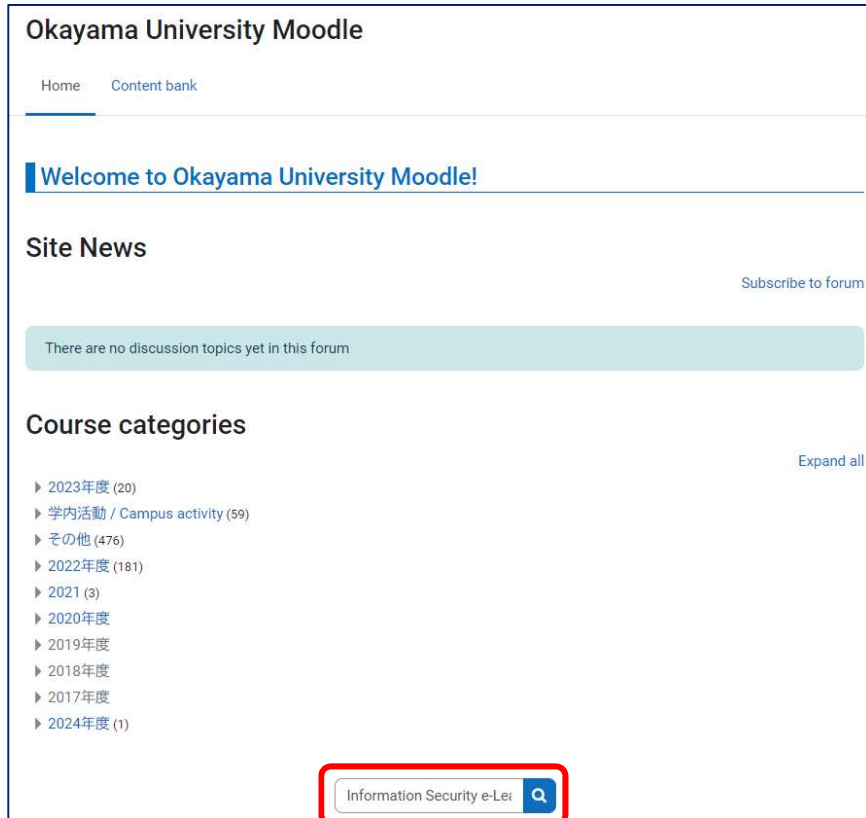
Okayama University Moodle

Home Content bank

Welcome to Okayama University Moodle!

Site News

Subscribe to forum

There are no discussion topics yet in this forum

Course categories

Expand all

▸ 2023年度 (20)
▸ 学内活動 / Campus activity (59)
▸ その他 (476)
▸ 2022年度 (181)
▸ 2021 (3)
▸ 2020年度
▸ 2019年度
▸ 2018年度
▸ 2017年度
▸ 2024年度 (1)

Information Security e-Lea